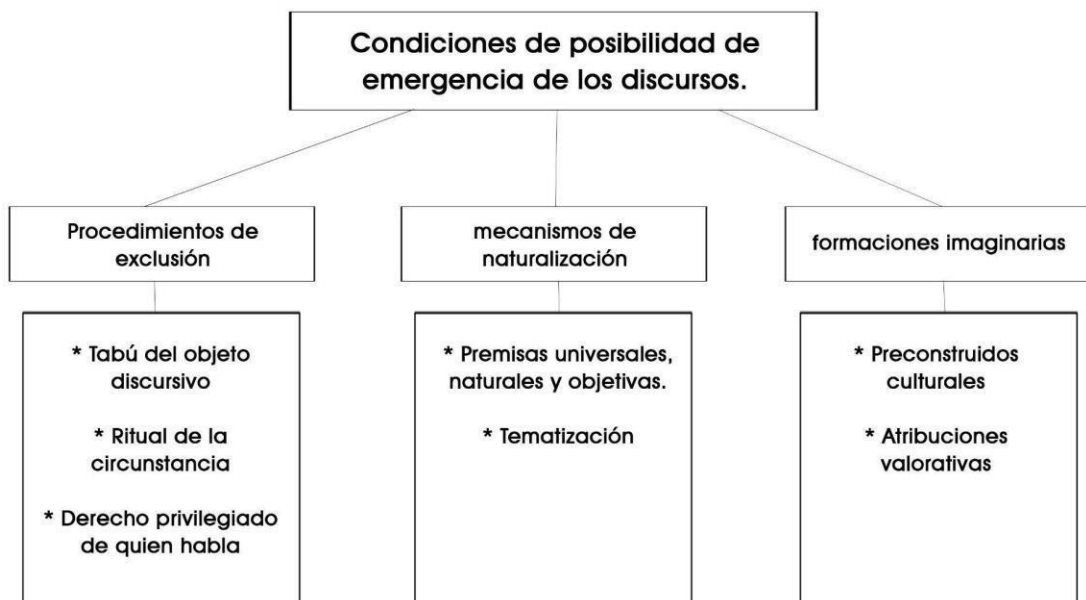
Condiciones de posibilidad de emergencia de los discursos.

Procedimientos de exclusión

* Tabú del objeto discursivo

* Ritual de la circunstancia

* Derecho privilegiado de quien habla

mecanismos de naturalización

* Premisas universales, naturales y objetivas.

* Tematización

formaciones imaginarias

* Preconstruidos culturales

* Atribuciones valorativas